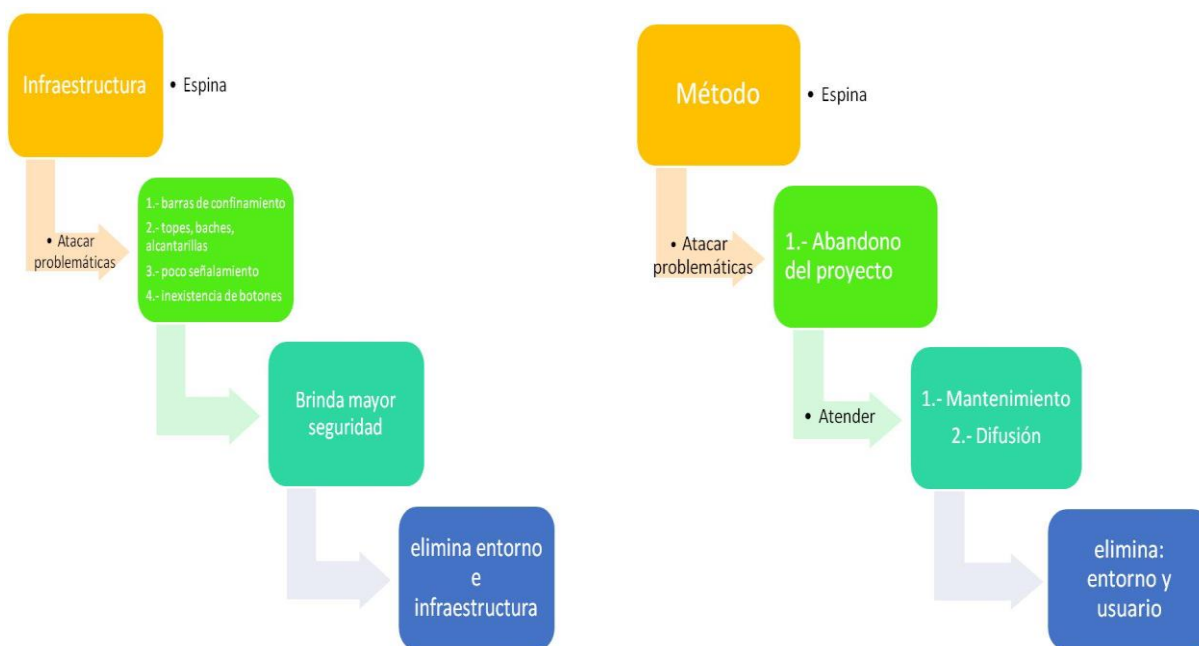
Infraestructura

• Espina

• Atacar problemáticas

1.- barras de confinamiento
2.- topes, baches, alcantarillas
3.- poco señalamiento
4.- inexistencia de botones

Brinda mayor seguridad

elimina entorno e infraestructura

Método

• Espina

• Atacar problemáticas

1.- Abandono del proyecto

• Atender

1.- Mantenimiento
2.- Difusión

elimina: entorno y usuario